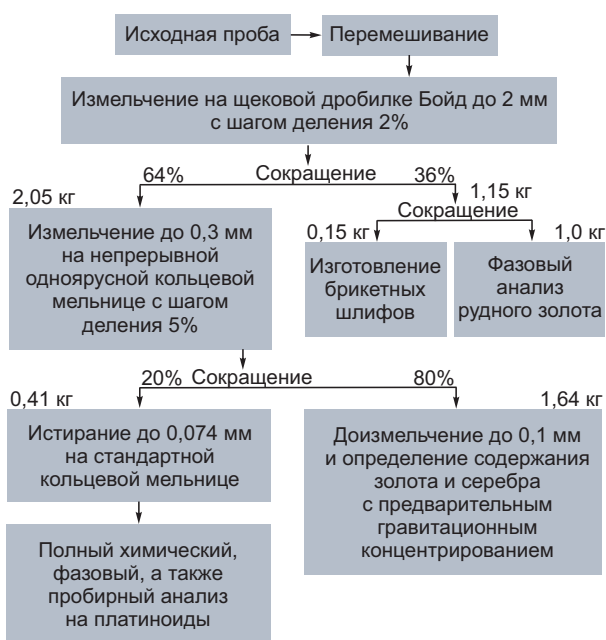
Исходная проба

Перемешивание

Измельчение на щековой дробилке Бойд до 2 мм с шагом деления 2%

64%

Сокращение

36%

2,05 кг

1,15 кг

Сокращение

Измельчение до 0,3 мм на непрерывной одноярусной кольцевой мельнице с шагом деления 5%

0,15 кг

1,0 кг

Изготовление брикетных шлифов

Фазовый анализ рудного золота

20%

Сокращение

80%

0,41 кг

1,64 кг

Истирание до 0,074 мм на стандартной кольцевой мельнице

Доизмельчение до 0,1 мм и определение содержания золота и серебра с предварительным гравитационным концентрированием

Полный химический, фазовый, а также пробирный анализ на платиноиды